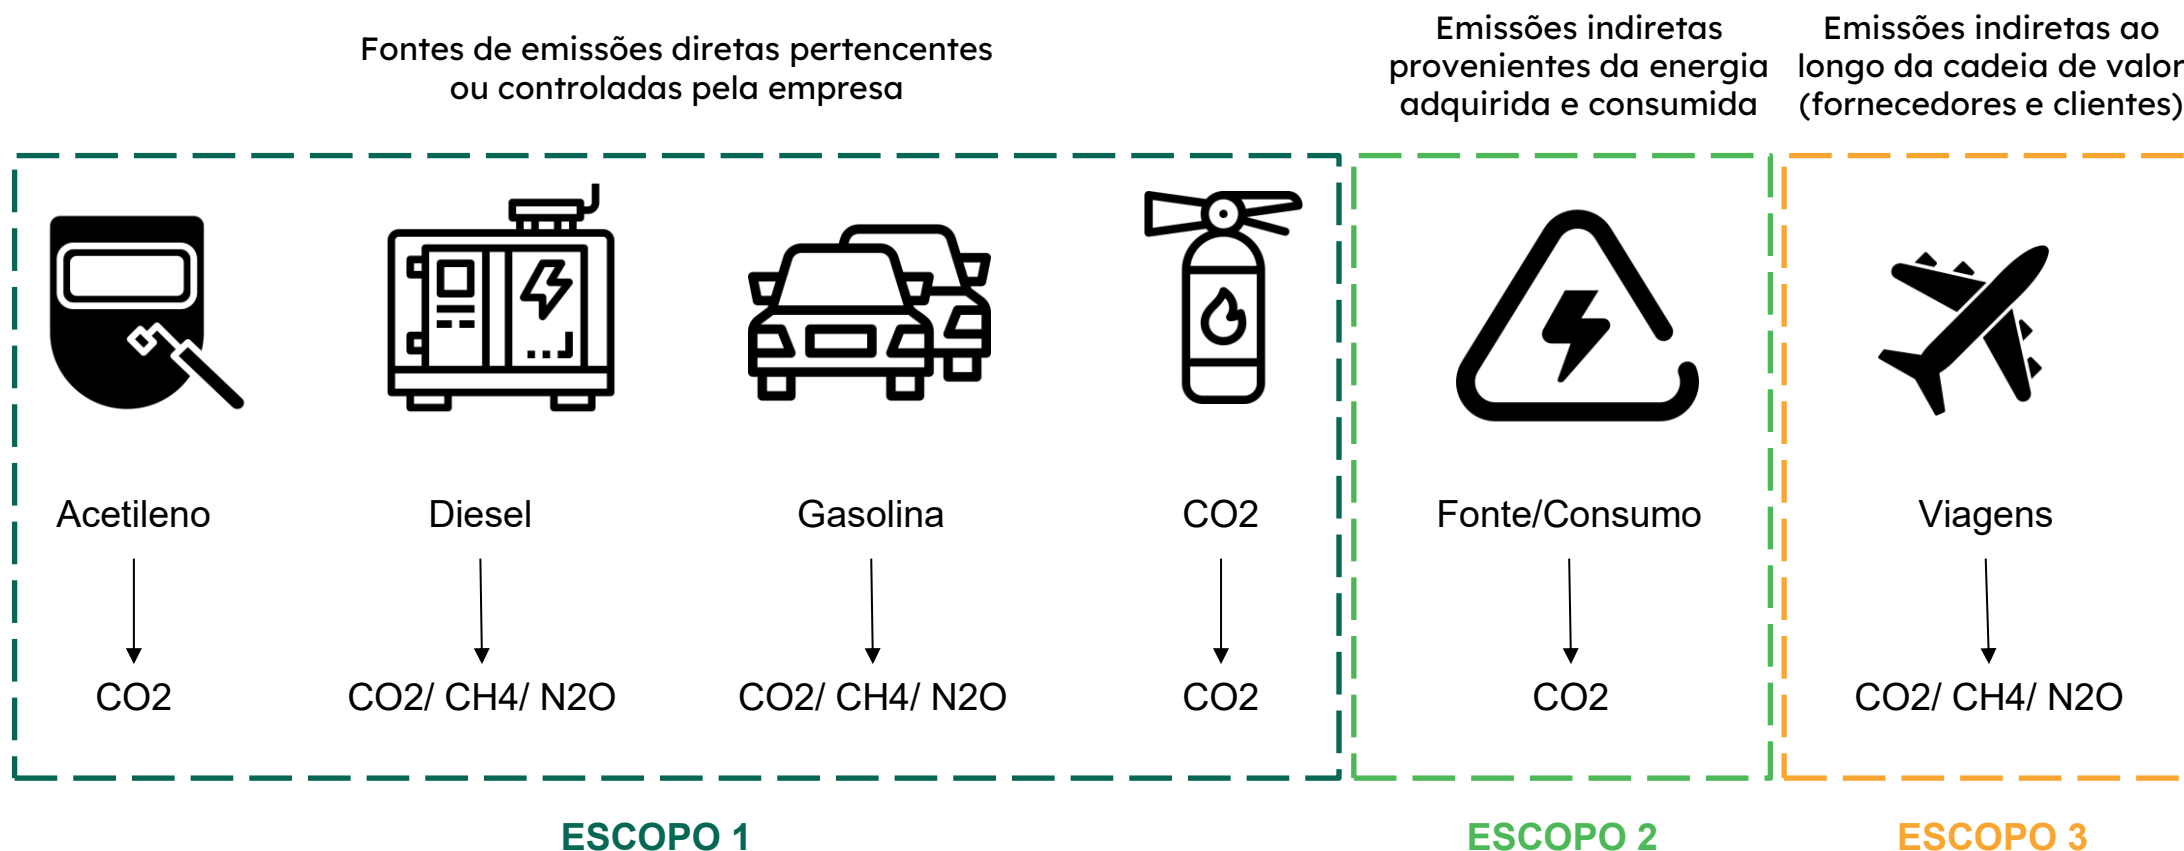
Fontes de emissões diretas pertencentes ou controladas pela empresa

Emissões indiretas provenientes da energia adquirida e consumida

Emissões indiretas ao longo da cadeia de valor (fornecedores e clientes)

Acetileno

CO2

Diesel

CO2/ CH4/ N2O

Gasolina

CO2/ CH4/ N2O

CO2

CO2

Fonte/Consumo

CO2

Viagens

CO2/ CH4/ N2O

ESCOPO 1

ESCOPO 2

ESCOPO 3